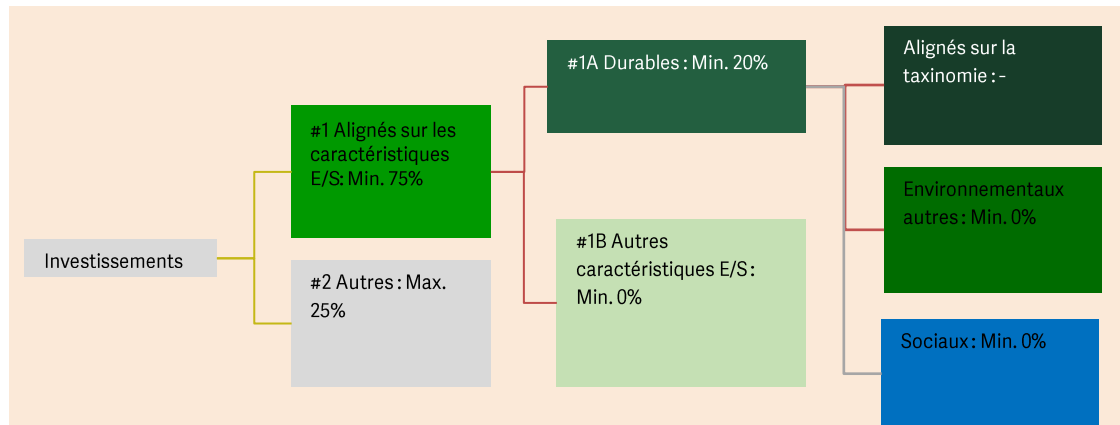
Investissements

#1 Alignés sur les caractéristiques E/S: Min. 75%

#2 Autres : Max. 25%

#1A Durables : Min. 20%

#1B Autres caractéristiques E/S : Min. 0%

Alignés sur la taxinomie : -

Environnementaux autres : Min. 0%

Sociaux : Min. 0%